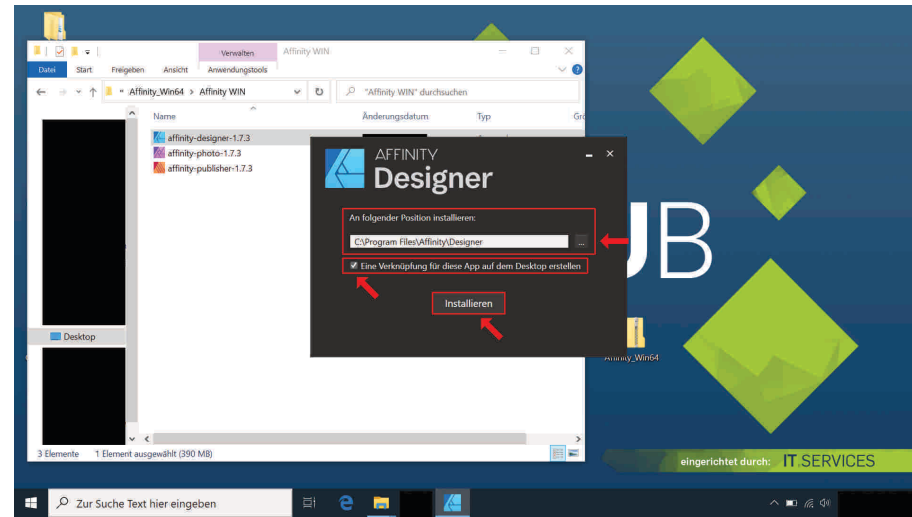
Verwalten Affinity WIN

Datei Start Freigeben Ansicht Anwendungstools

« Affinity_Win64 > Affinity WIN

"Affinity WIN" durchsuchen

Name Änderungsdatum Typ Grö

affinity-designer-1.7.3
affinity-photo-1.7.3
affinity-publisher-1.7.3

Desktop

3 Elemente 1 Element ausgewählt (390 MB)

AFFINITY
Designer

An folgender Position installieren:

C:\Program Files\Affinity\Designer ...

Eine Verknüpfung für diese App auf dem Desktop erstellen

Installieren

UB

Affinity_Win64

eingerichtet durch: IT SERVICES

Zur Suche Text hier eingeben